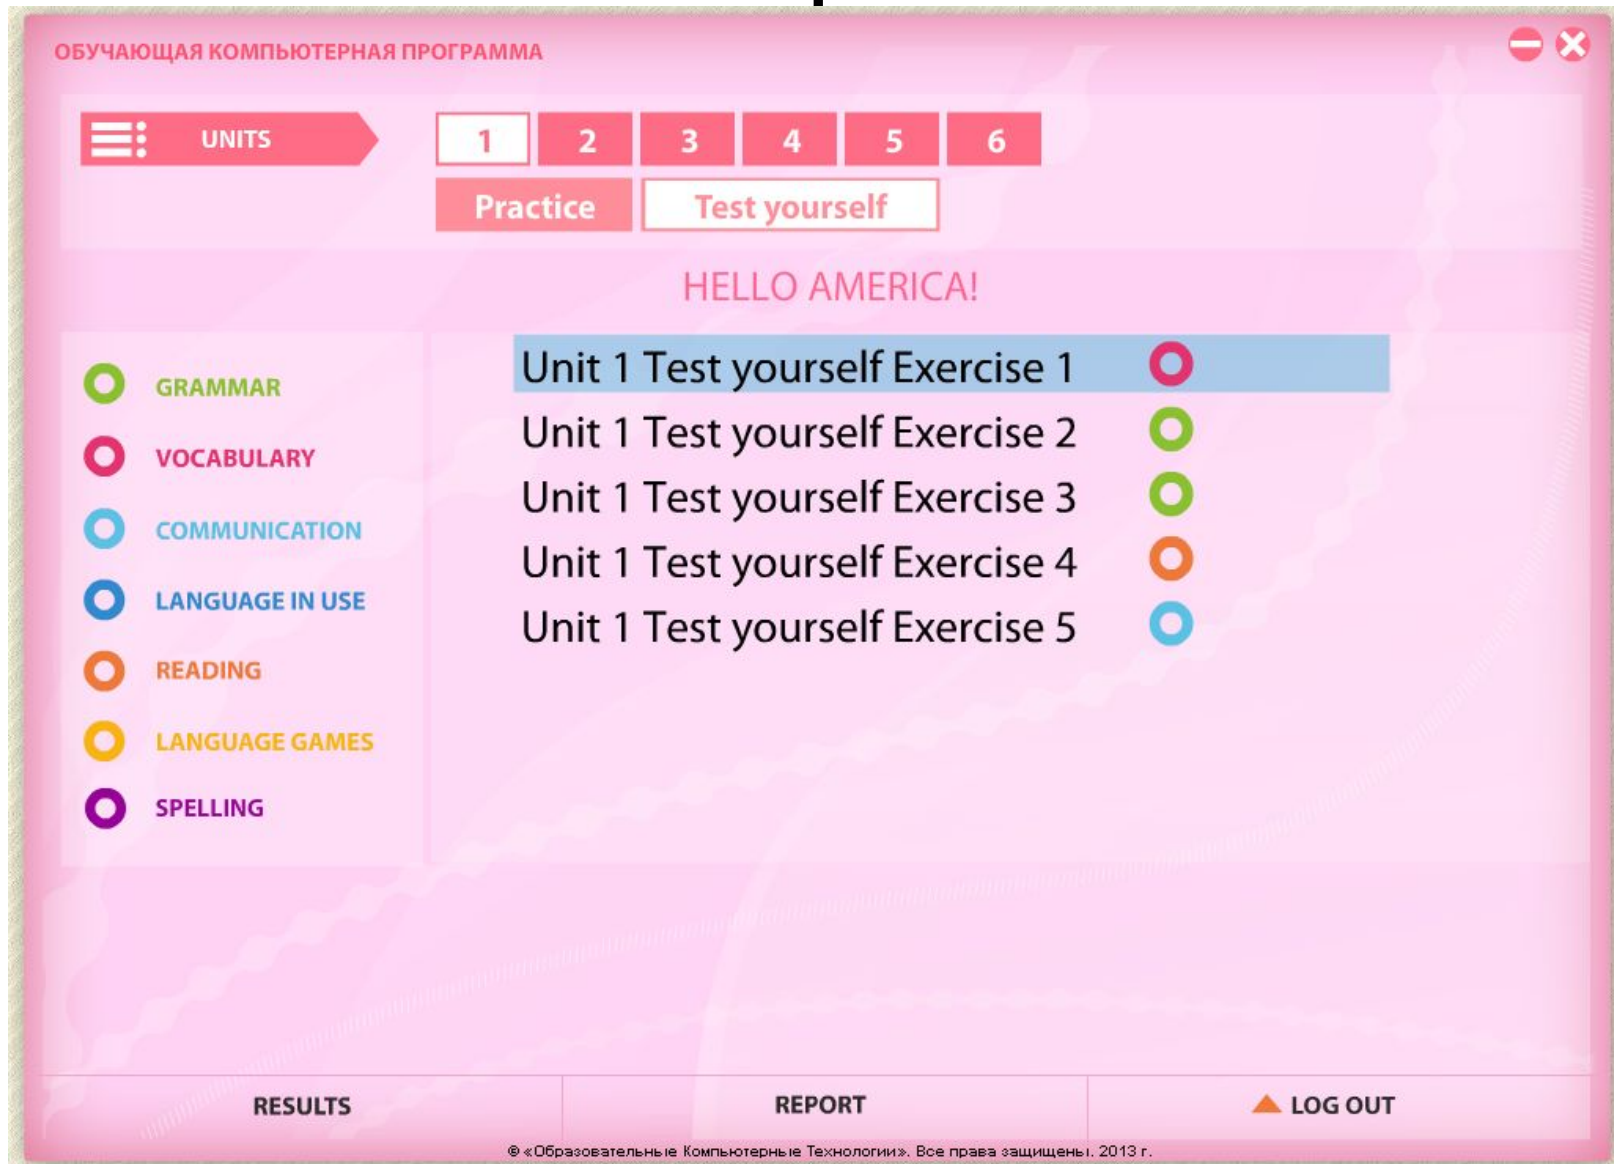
ОБУЧАЮЩАЯ КОМПЬЮТЕРНАЯ ПРОГРАММА

UNITS

1 2 3 4 5 6

Practice

Test yourself

HELLO AMERICA!

GRAMMAR
VOCABULARY
COMMUNICATION
LANGUAGE IN USE
READING
LANGUAGE GAMES
SPELLING

Unit 1 Test yourself Exercise 1
Unit 1 Test yourself Exercise 2
Unit 1 Test yourself Exercise 3
Unit 1 Test yourself Exercise 4
Unit 1 Test yourself Exercise 5

RESULTS

REPORT

LOG OUT

© «Образовательные Компьютерные Технологии». Все права защищены. 2013 г.